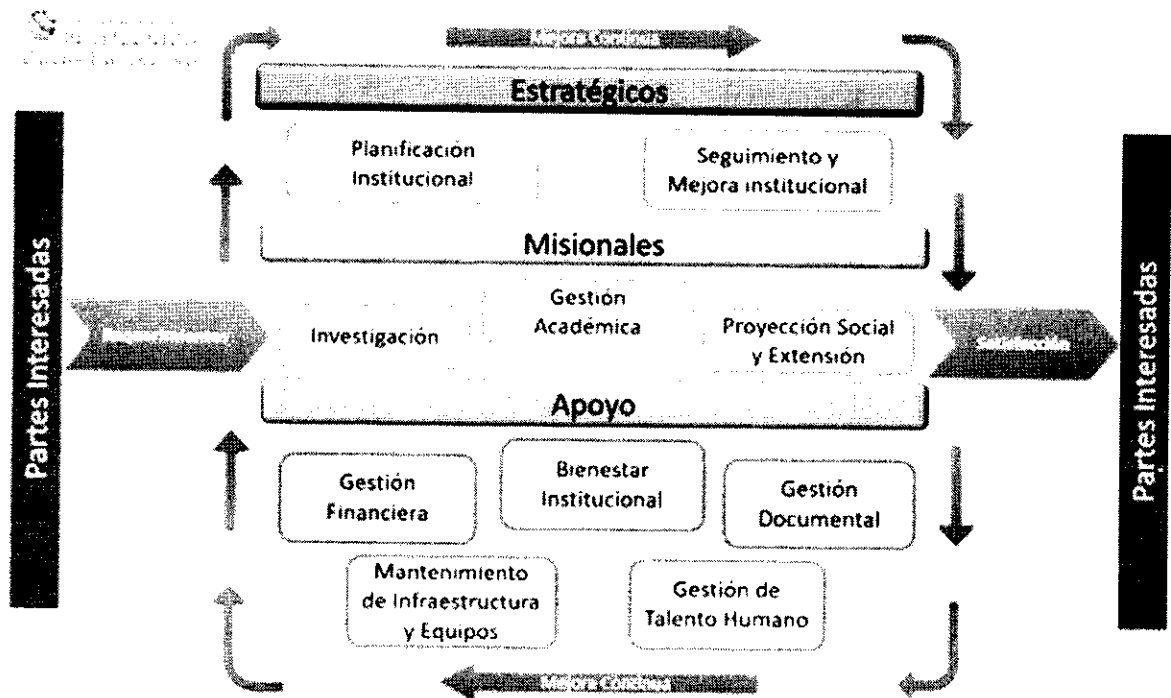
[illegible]

Mejora Continua

Estratégicos

Planificación Institucional

Seguimiento y Mejora institucional

Misionales

Partes Interesadas

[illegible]

Investigación

Gestión Académica

Proyección Social y Extensión

Satisfacción

Partes Interesadas

Apoyo

Gestión Financiera

Bienestar Institucional

Gestión Documental

Mantenimiento de Infraestructura y Equipos

Gestión de Talento Humano

Mejora Continua